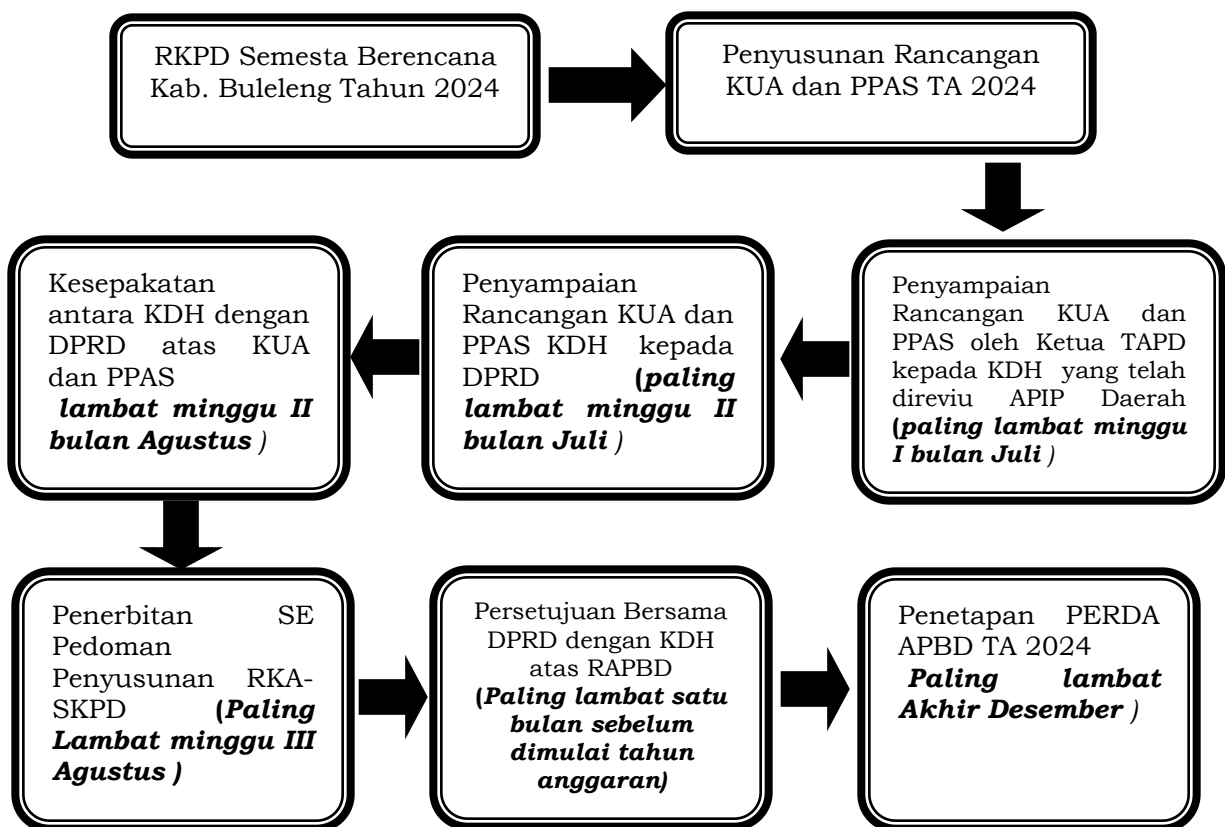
RKPD Semesta Berencana Kab. Buleleng Tahun 2024

Penyusunan Rancangan KUA dan PPAS TA 2024

Penyampaian Rancangan KUA dan PPAS oleh Ketua TAPD kepada KDH yang telah direviu APIP Daerah (*paling lambat minggu I bulan Juli* )

Penyampaian Rancangan KUA dan PPAS KDH kepada DPRD (*paling lambat minggu II bulan Juli* )

Kesepakatan antara KDH dengan DPRD atas KUA dan PPAS *lambat minggu II bulan Agustus* )

Penerbitan SE Pedoman Penyusunan RKA-SKPD (*Paling Lambat minggu III Agustus* )

Persetujuan Bersama DPRD dengan KDH atas RAPBD (*Paling lambat satu bulan sebelum dimulai tahun anggaran*)

Penetapan PERDA APBD TA 2024 *Paling lambat Akhir Desember* )